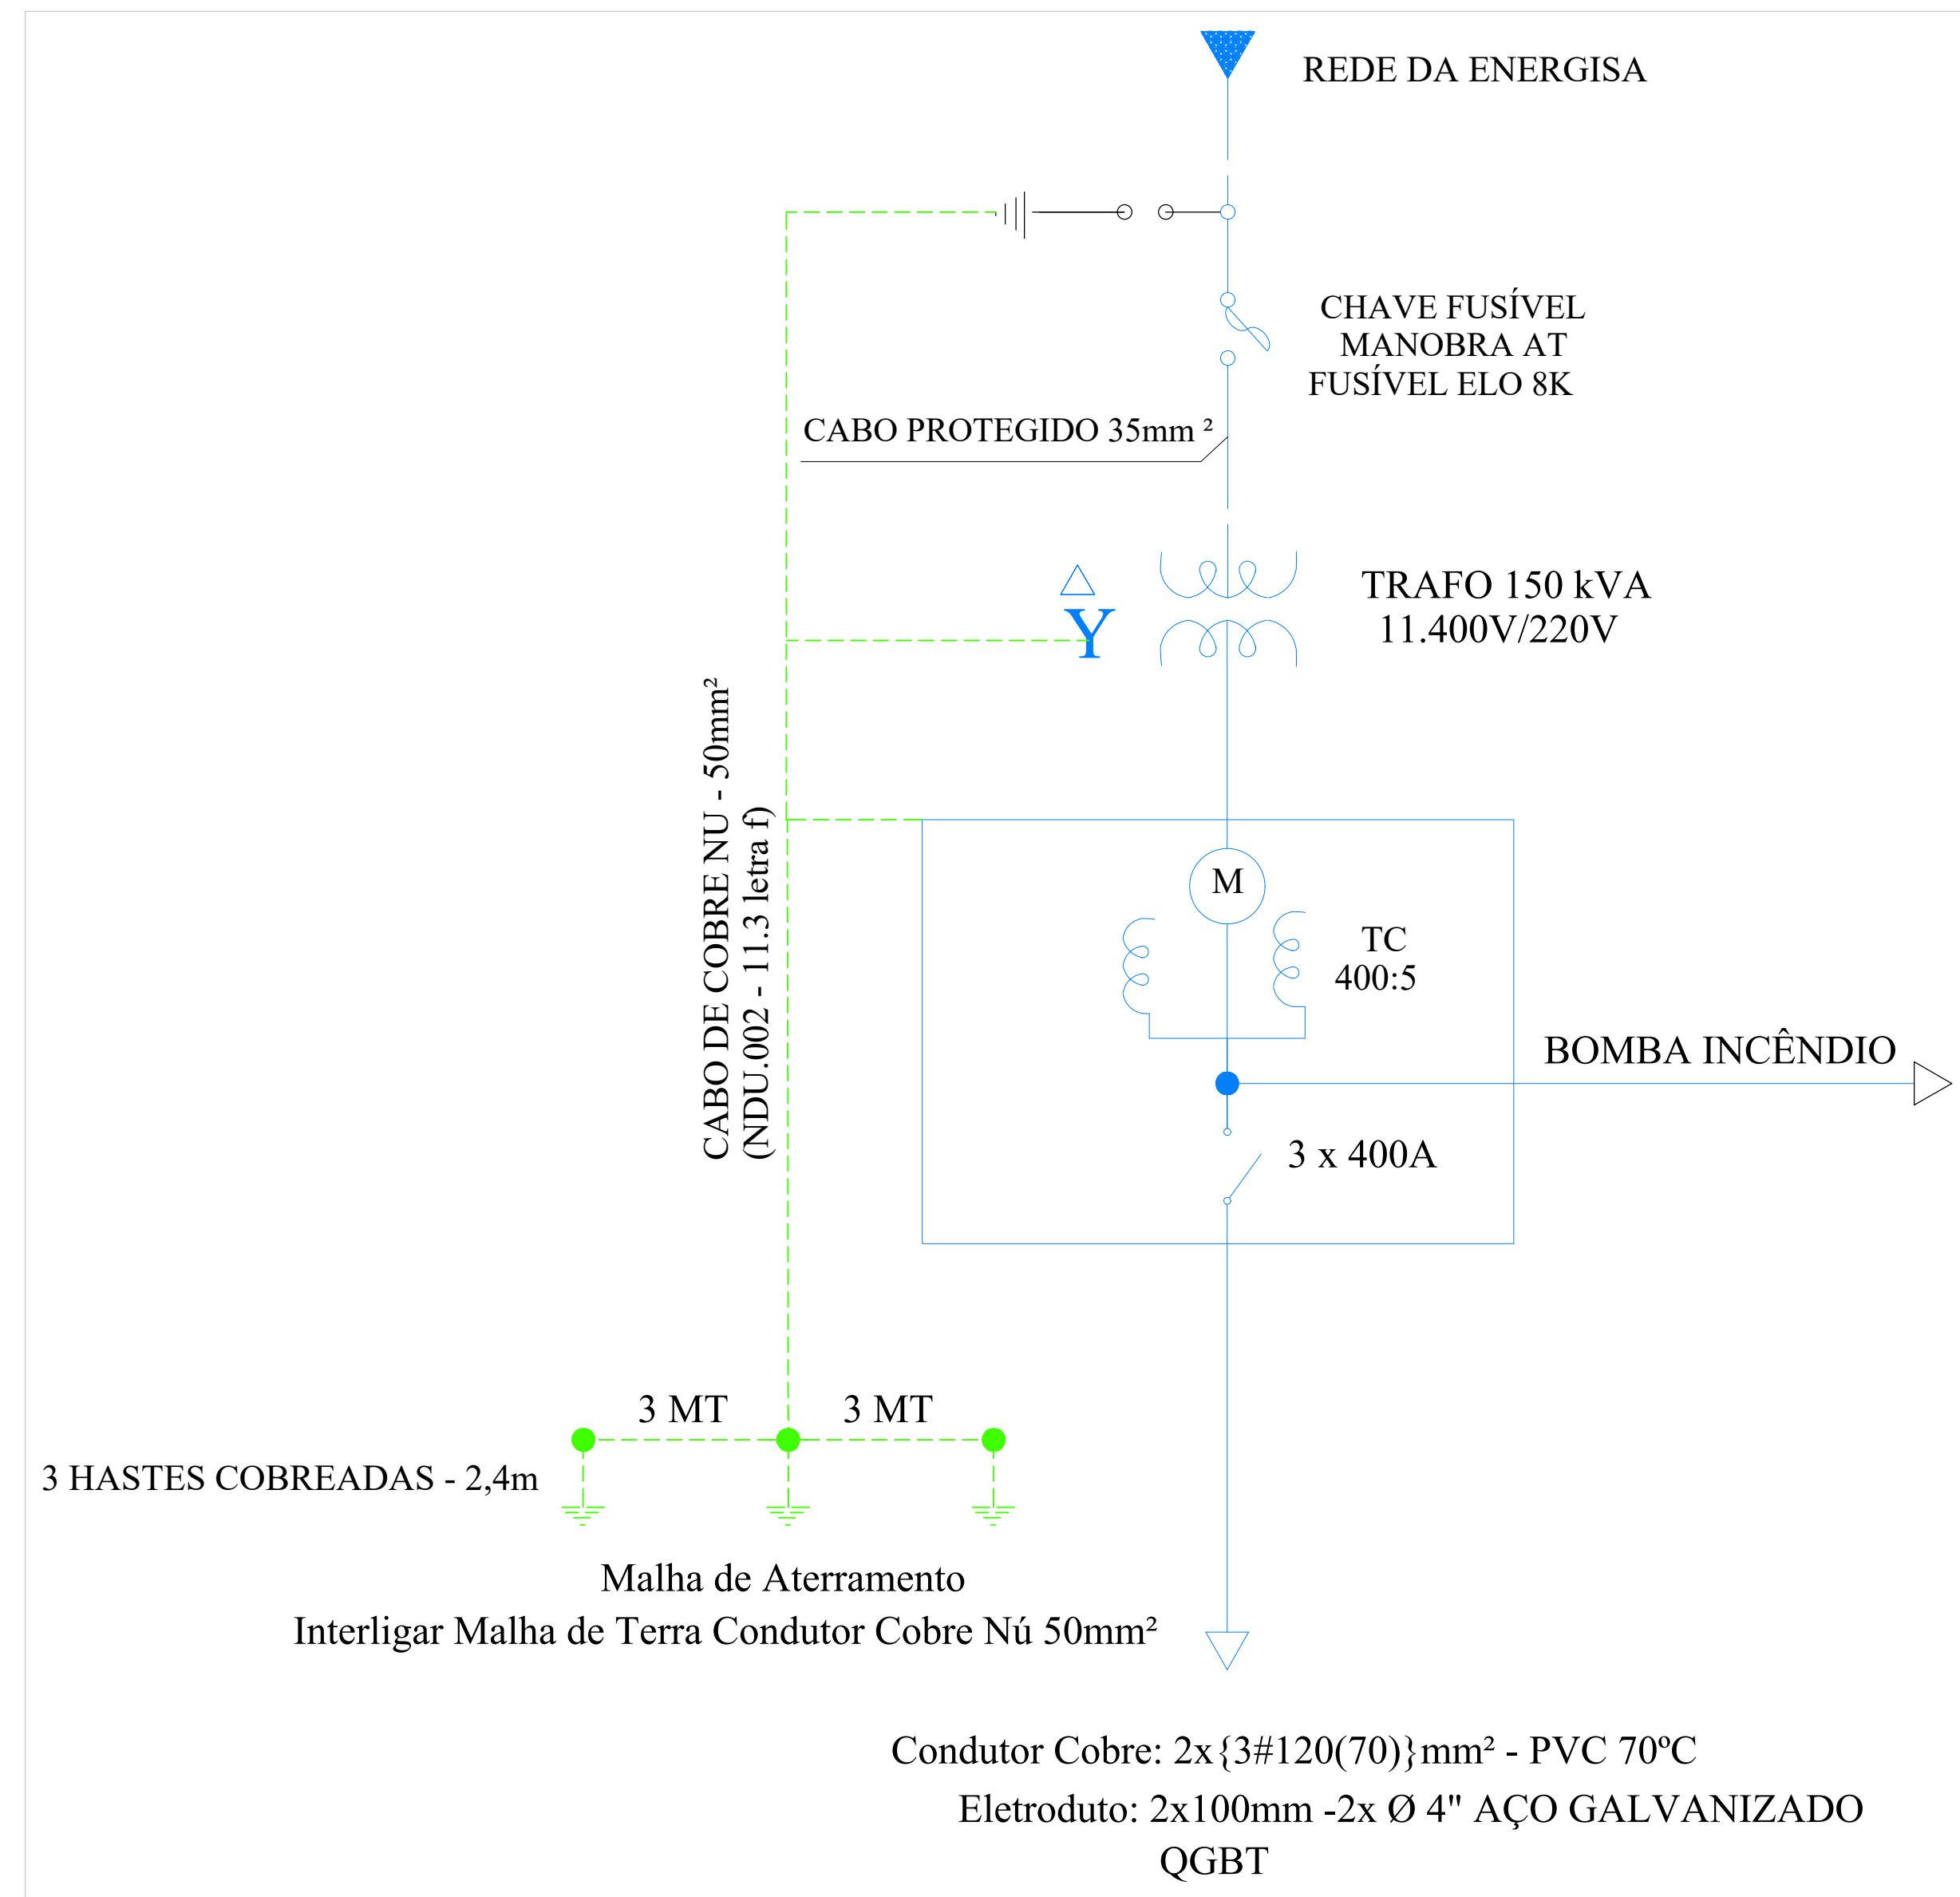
REDE DA ENERGISA

CHAVE FUSÍVEL
MANOBRA AT
FUSÍVEL ELO 8K

CABO PROTEGIDO 35mm ²

TRAFO 150 kVA
11.400V/220V

Y

CABO DE COBRE NU - 50mm²
(NDU.002 - 11.3 letra f)

M

TC
400:5

BOMBA INCÊNDIO

3 x 400A

3 MT

3 MT

3 HASTES COBREADAS - 2,4m

Malha de Aterramento
Interligar Malha de Terra Condutor Cobre Nú 50mm²

Condutor Cobre: 2x{3#120(70)}mm² - PVC 70ºC
Eletroduto: 2x100mm -2x Ø 4" AÇO GALVANIZADO
QGBT